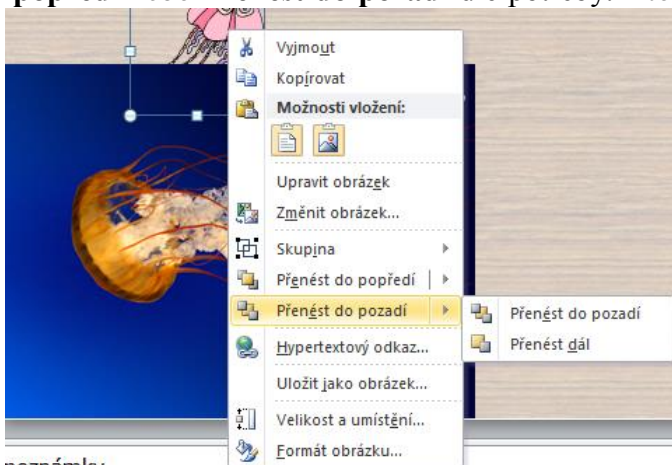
popředí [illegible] do pozadí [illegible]

Vyjmout
Kopírovat
Možnosti vložení:
Upravit obrázek
Změnit obrázek...
Skupina
Přenést do popředí
Přenést do pozadí
Hypertextový odkaz...
Uložit jako obrázek...
Velikost a umístění...
Formát obrázku...

Přenést do pozadí
Přenést dál

poznámky